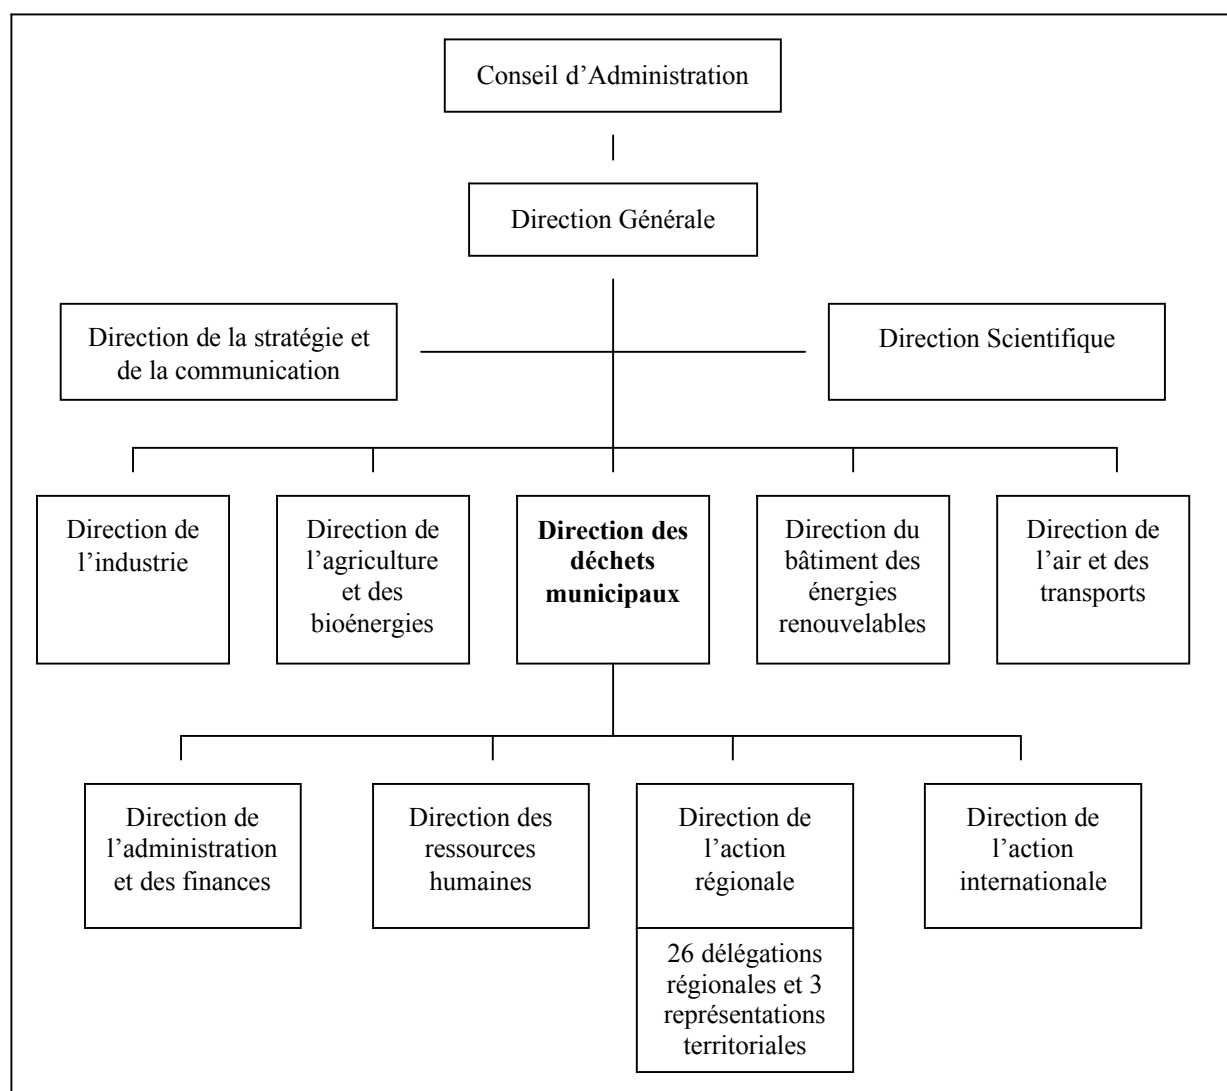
Conseil d’Administration

Direction Générale

Direction de la stratégie et de la communication

Direction Scientifique

Direction de l’industrie

Direction de l’agriculture et des bioénergies

**Direction des déchets municipaux**

Direction du bâtiment des énergies renouvelables

Direction de l’air et des transports

Direction de l’administration et des finances

Direction des ressources humaines

Direction de l’action régionale

26 délégations régionales et 3 représentations territoriales

Direction de l’action internationale